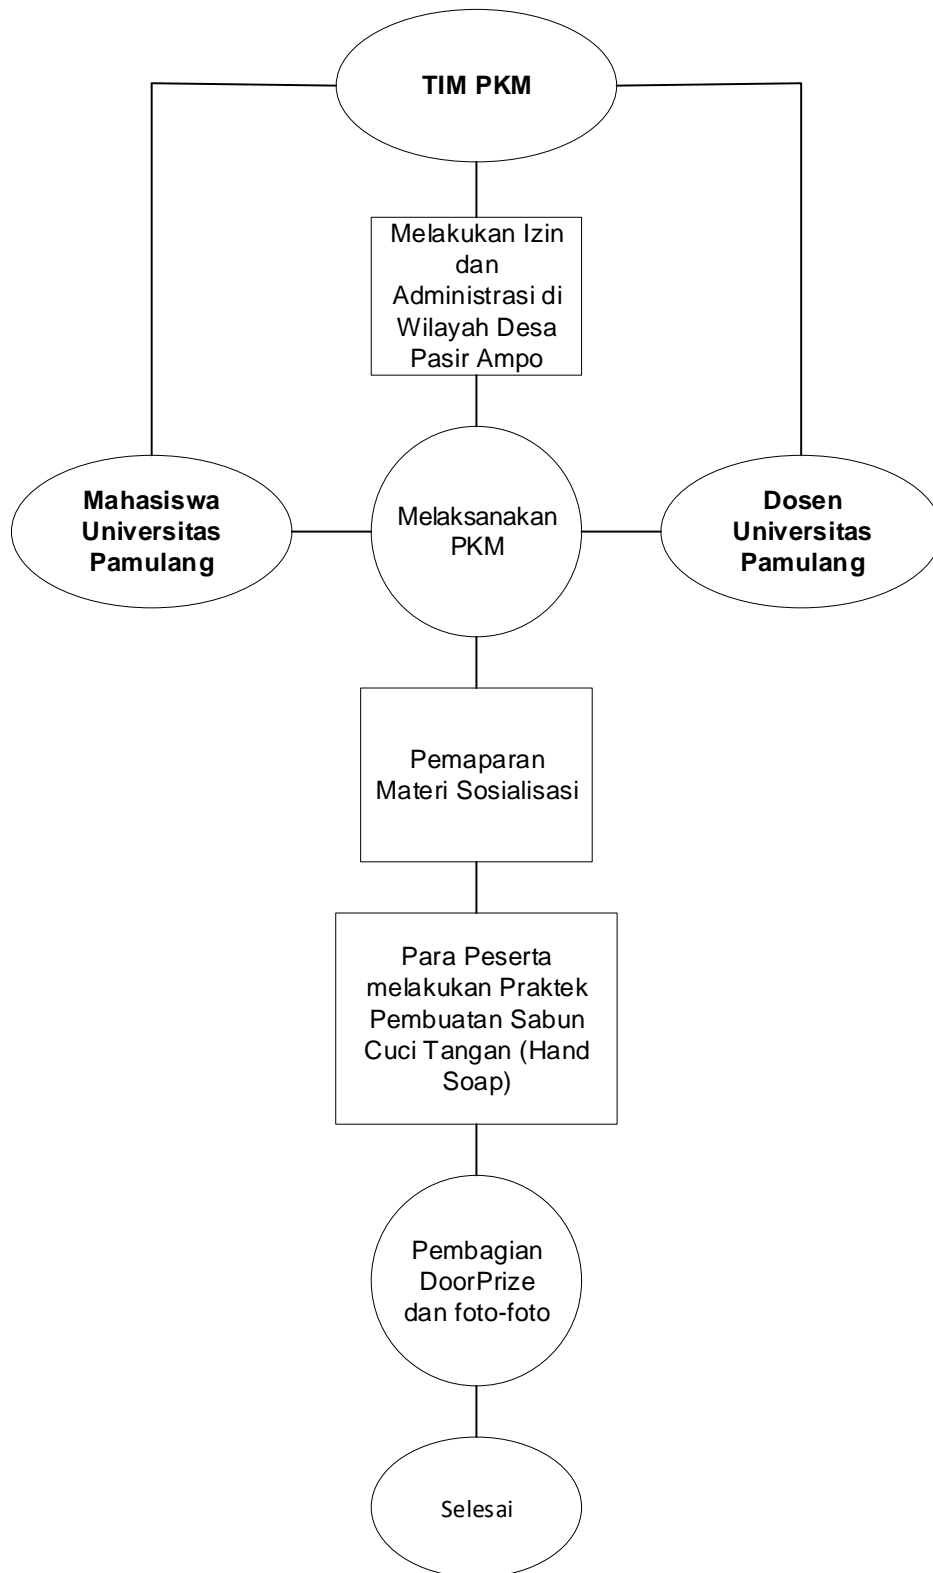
TIM PKM

Melakukan Izin dan Administrasi di Wilayah Desa Pasir Ampo

Mahasiswa Universitas Pamulang

Melaksanakan PKM

Dosen Universitas Pamulang

Pemaparan Materi Sosialisasi

Para Peserta melakukan Praktek Pembuatan Sabun Cuci Tangan (Hand Soap)

Pembagian DoorPrize dan foto-foto

Selesai